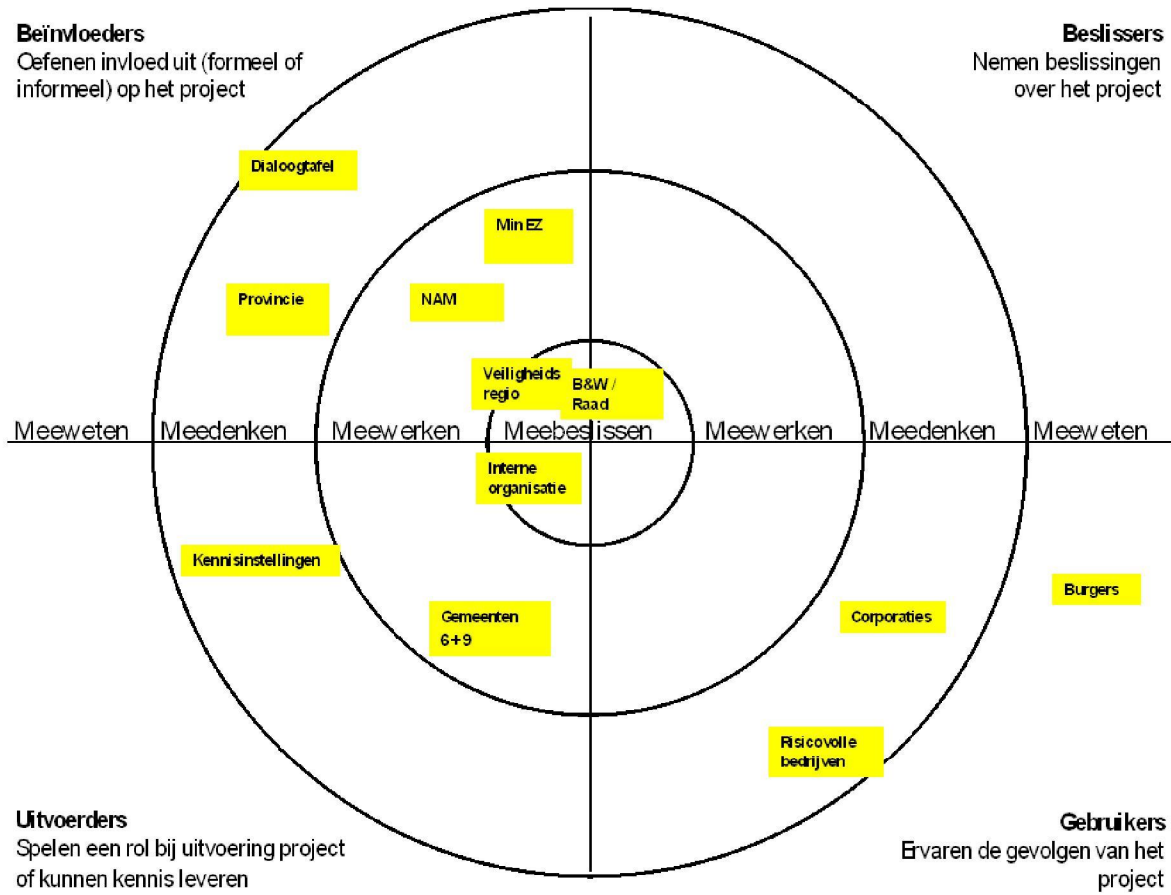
**Beïnvloeders**
Oefenen invloed uit (formeel of informeel) op het project

**Beslissers**
Nemen beslissingen over het project

Dialoogtafel

Min EZ

Provincie

NAM

Veiligheids regio

B&W / Raad

Meeweten Meedenken Meewerken Meebeslissen Meewerken Meedenken Meeweten

Interne organisatie

Kennisinstellingen

Burgers

Gemeenten 6+9

Corporaties

Risicovolle bedrijven

**Uitvoerders**
Spelen een rol bij uitvoering project of kunnen kennis leveren

**Gebruikers**
Ervaren de gevolgen van het project